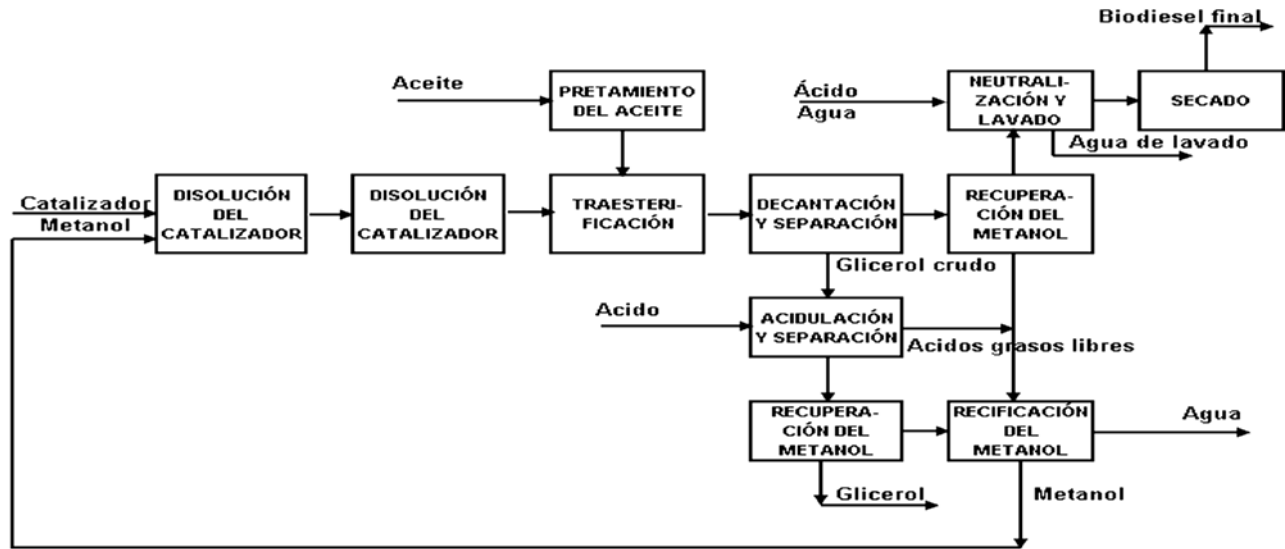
Biodiesel final

Aceite

PRETAMIENTO DEL ACEITE

Ácido
Agua

NEUTRALIZACIÓN Y LAVADO

SECADO

Agua de lavado

Catalizador
Metanol

DISOLUCIÓN DEL CATALIZADOR

DISOLUCIÓN DEL CATALIZADOR

TRAESTERIFICACIÓN

DECANTACIÓN Y SEPARACIÓN

RECUPERACIÓN DEL METANOL

Glicerol crudo

Acido

ACIDULACIÓN Y SEPARACIÓN

Acidos grasos libres

RECUPERACIÓN DEL METANOL

RECIFICACIÓN DEL METANOL

Agua

Glicerol

Metanol